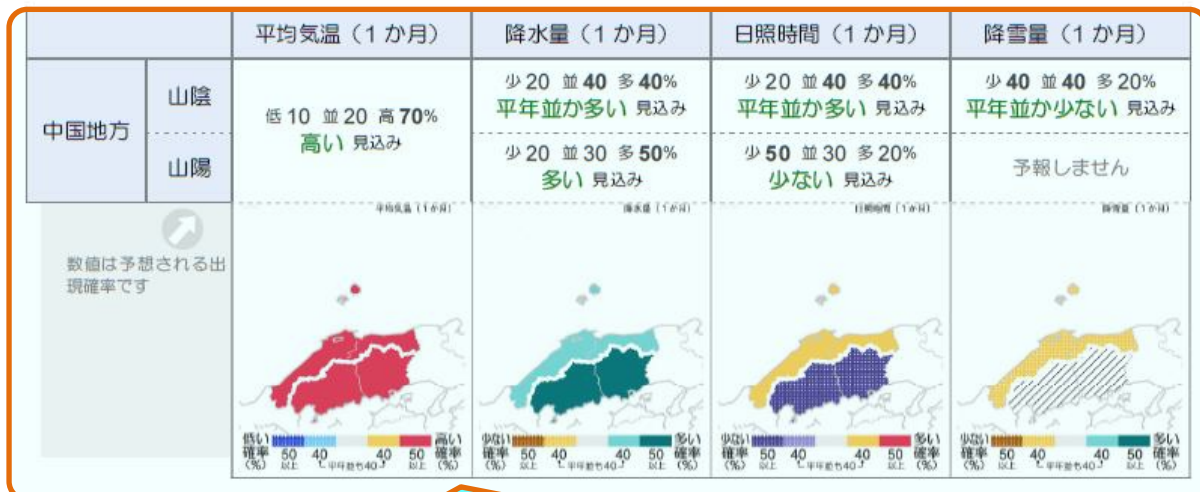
| | | 平均気温（1か月） | 降水量（1か月） | 日照時間（1か月） | 降雪量（1か月） |
|---|---|---|---|---|---|
| 中国地方 | 山陰 | 低10 並20 高70% 高い 見込み | 少20 並40 多40% 平年並か多い 見込み | 少20 並40 多40% 平年並か多い 見込み | 少40 並40 多20% 平年並か少ない 見込み |
| | 山陽 | | 少20 並30 多50% 多い 見込み | 少50 並30 多20% 少ない 見込み | 予報しません |

数値は予想される出現確率です

平均気温（1か月）
降水量（1か月）
日照時間（1か月）
降雪量（1か月）

低い確率(%) 50以上 40 平年並も40 40 50以上 高い確率(%)

少ない確率(%) 50以上 40 平年並も40 40 50以上 多い確率(%)

少ない確率(%) 50以上 40 平年並も40 40 50以上 多い確率(%)

少ない確率(%) 50以上 40 平年並も40 40 50以上 多い確率(%)